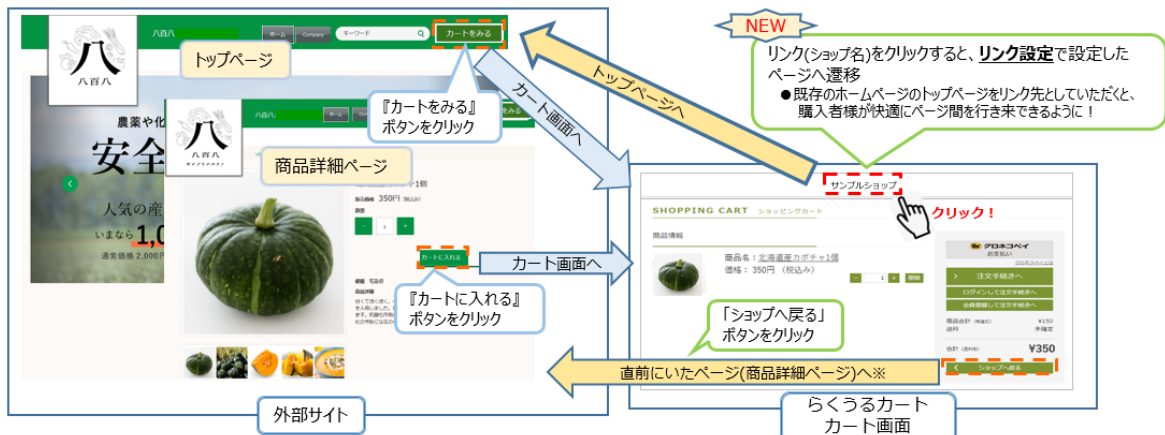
八
八百八
八百八
ホーム
Company
キーワード
カートをみる
トップページ
『カートをみる』
ボタンをクリック
農業や化
安全
人気の産
いまなら1,0
通常価格 2,000
八
八百八
八百八
ホーム
Company
商品詳細ページ
350円
1
カートに入れる
『カートに入れる』
ボタンをクリック
カート画面へ
カート画面へ
トップページへ
NEW
リンク(ショップ名)をクリックすると、リンク設定で設定したページへ遷移
●既存のホームページのトップページをリンク先としていただくと、購入者様が快適にページ間を行き来できるように！
サンプルショップ
クリック！
SHOPPING CART ショッピングカート
商品情報
商品名：北海道産カボチャ1個
価格： 350円（税込み）
1
クロネコペイ
お支払い
注文手続きへ
ログインして注文手続きへ
会員登録して注文手続きへ
¥350
「ショップへ戻る」
ボタンをクリック
合計
¥350
ショップへ戻る
直前にいたページ(商品詳細ページ)へ※
外部サイト
らくうるカート
カート画面